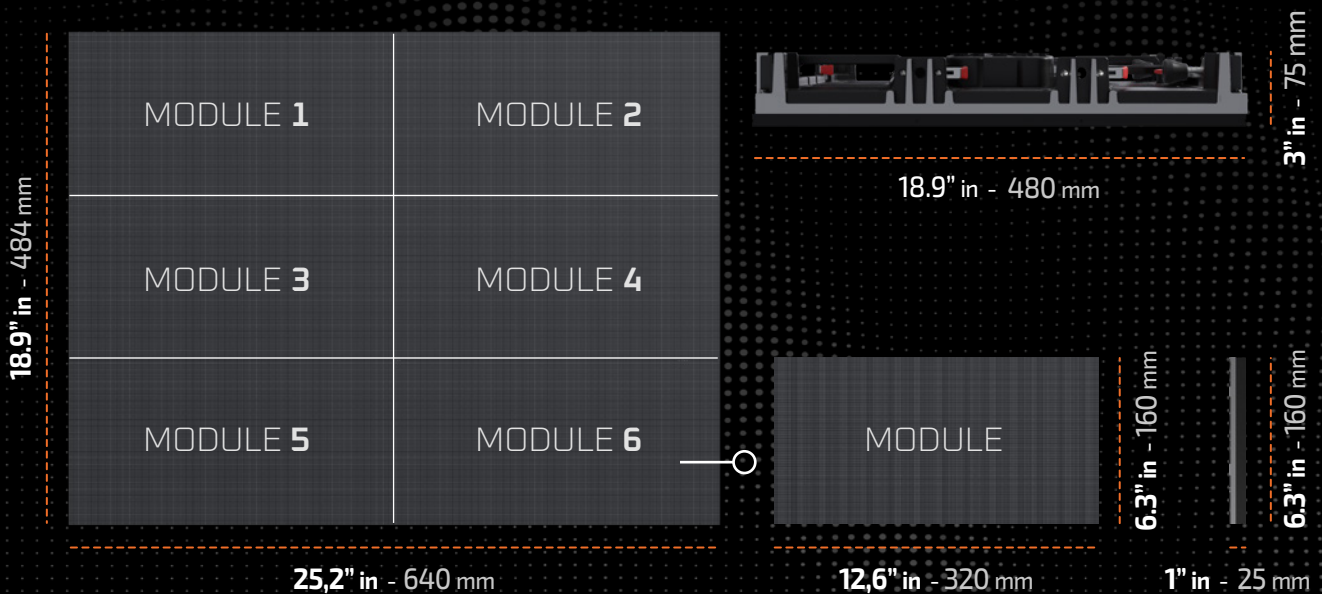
18.9" in - 484 mm

MODULE 1

MODULE 2

MODULE 3

MODULE 4

MODULE 5

MODULE 6

25,2" in - 640 mm

3" in - 75 mm

18.9" in - 480 mm

MODULE

6.3" in - 160 mm

12,6" in - 320 mm

6.3" in - 160 mm

1" in - 25 mm